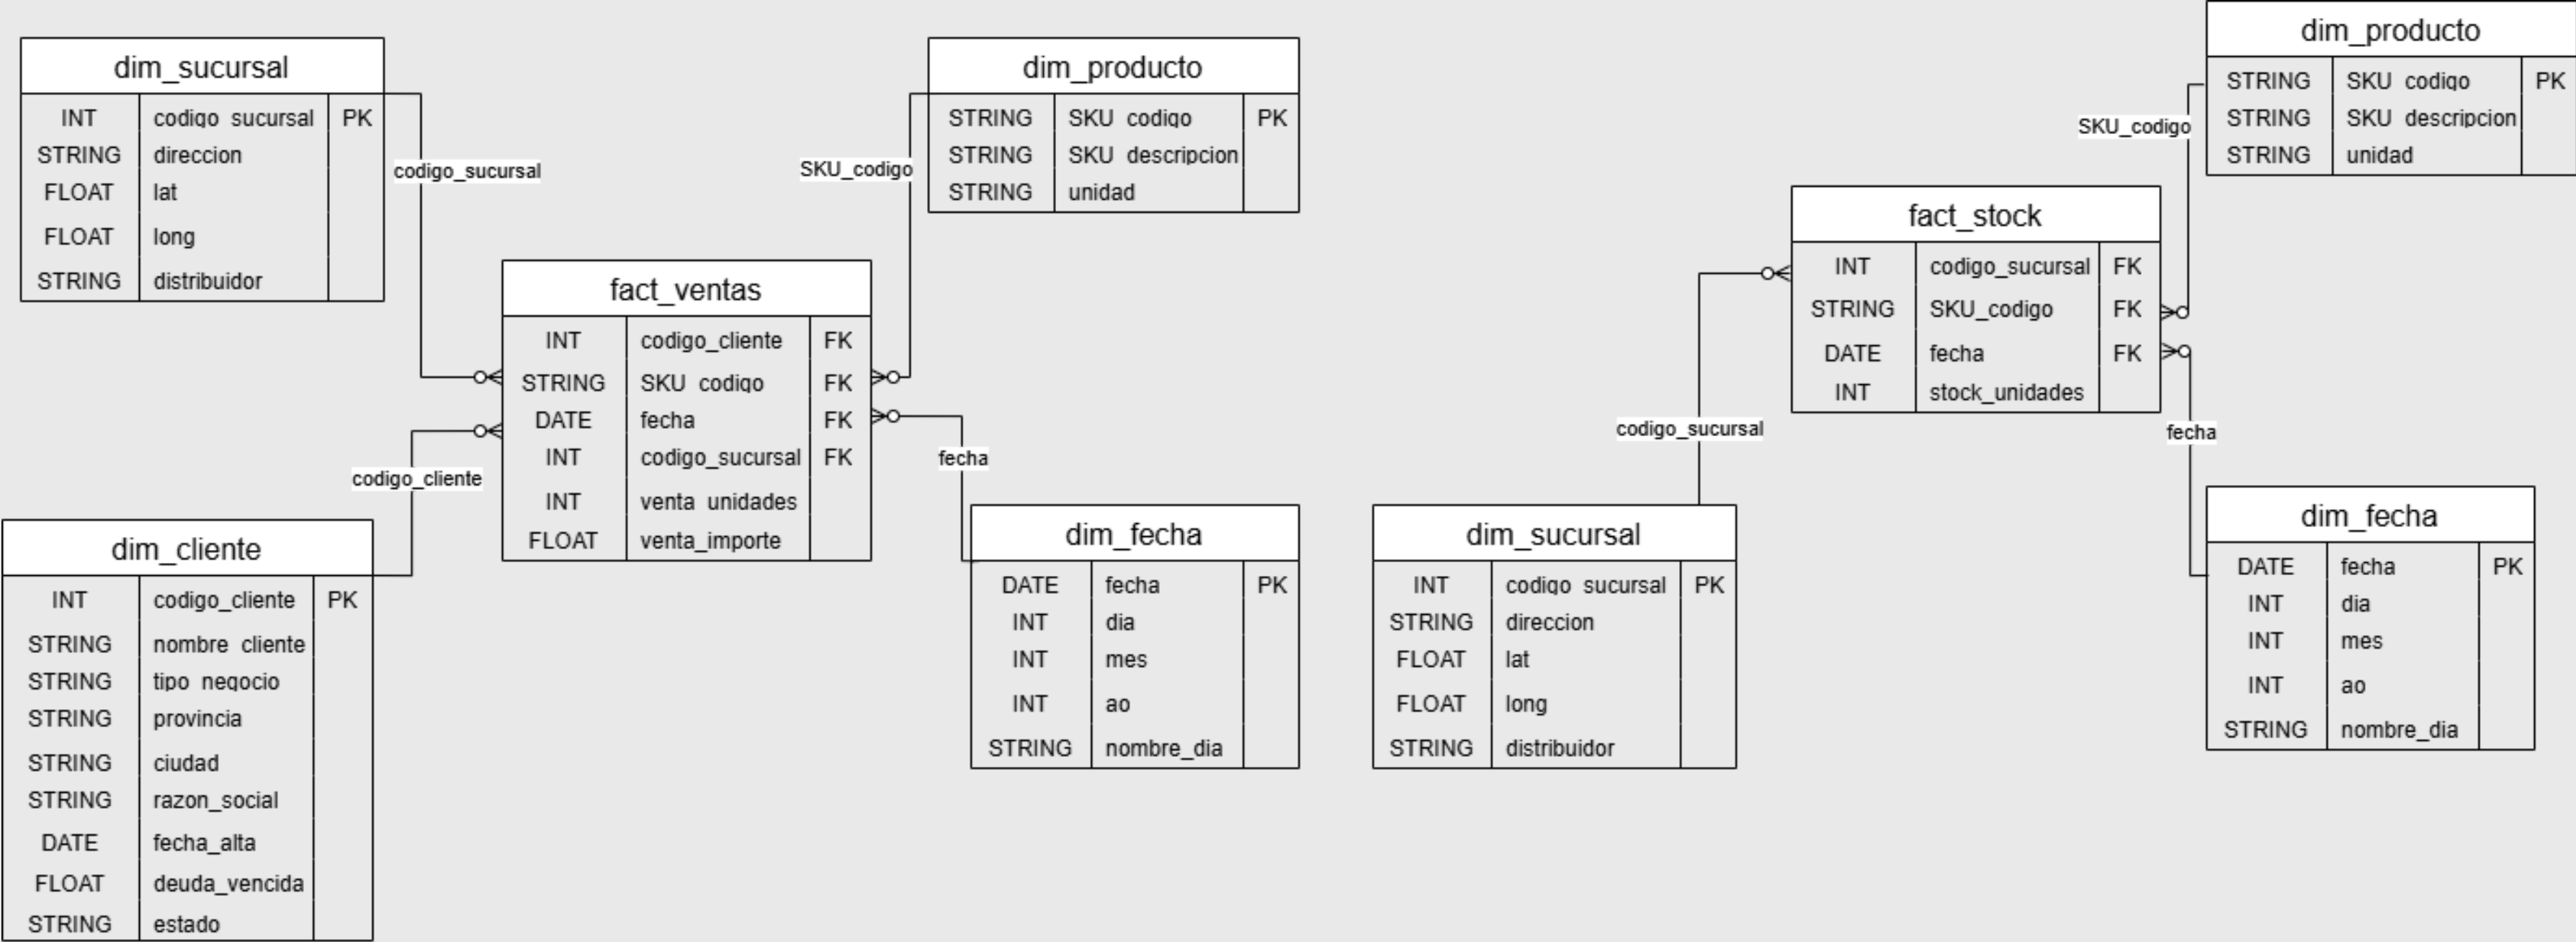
dim_sucursal

| INT | codigo_sucursal | PK |
|---|---|---|
| STRING | direccion | |
| FLOAT | lat | |
| FLOAT | long | |
| STRING | distribuidor | |

codigo_sucursal

SKU_codigo

dim_producto

| STRING | SKU_codigo | PK |
|---|---|---|
| STRING | SKU_descripcion | |
| STRING | unidad | |

fact_ventas

| INT | codigo_cliente | FK |
|---|---|---|
| STRING | SKU_codigo | FK |
| DATE | fecha | FK |
| INT | codigo_sucursal | FK |
| INT | venta_unidades | |
| FLOAT | venta_importe | |

codigo_cliente

fecha

dim_cliente

| INT | codigo_cliente | PK |
|---|---|---|
| STRING | nombre_cliente | |
| STRING | tipo_negocio | |
| STRING | provincia | |
| STRING | ciudad | |
| STRING | razon_social | |
| DATE | fecha_alta | |
| FLOAT | deuda_vencida | |
| STRING | estado | |

dim_fecha

| DATE | fecha | PK |
|---|---|---|
| INT | dia | |
| INT | mes | |
| INT | ao | |
| STRING | nombre_dia | |

dim_producto

| STRING | SKU_codigo | PK |
|---|---|---|
| STRING | SKU_descripcion | |
| STRING | unidad | |

SKU_codigo

fact_stock

| INT | codigo_sucursal | FK |
|---|---|---|
| STRING | SKU_codigo | FK |
| DATE | fecha | FK |
| INT | stock_unidades | |

codigo_sucursal

fecha

dim_sucursal

| INT | codigo_sucursal | PK |
|---|---|---|
| STRING | direccion | |
| FLOAT | lat | |
| FLOAT | long | |
| STRING | distribuidor | |

dim_fecha

| DATE | fecha | PK |
|---|---|---|
| INT | dia | |
| INT | mes | |
| INT | ao | |
| STRING | nombre_dia | |